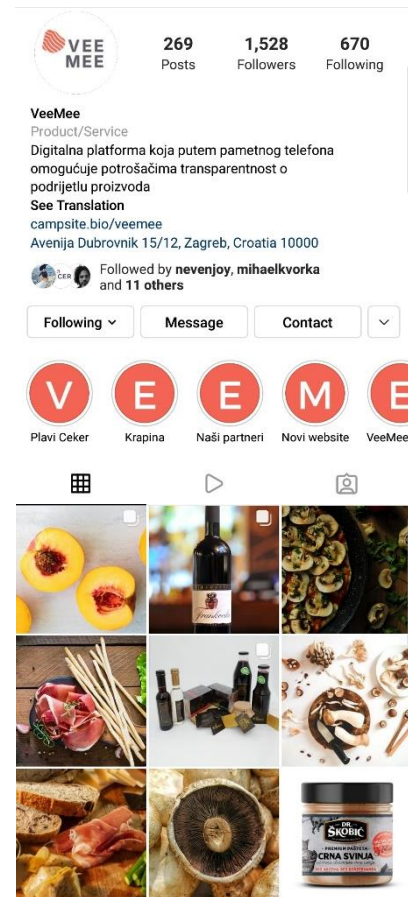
VEE MEE

269
Posts

1,528
Followers

670
Following

VeeMee
Product/Service
Digitalna platforma koja putem pametnog telefona omogućuje potrošačima transparentnost o podrijetlu proizvoda
See Translation
campsite.bio/veemee
Avenija Dubrovnik 15/12, Zagreb, Croatia 10000

Followed by nevenjoy, mihaelkvorka and 11 others

Following
Message
Contact

V
Plavi Ceker
E
Krapina
E
Naši partneri
M
Novi website
E
VeeMee

DR. ŠKOBIĆ
PREMIUM PAŠTETA
CRNA SVINJA